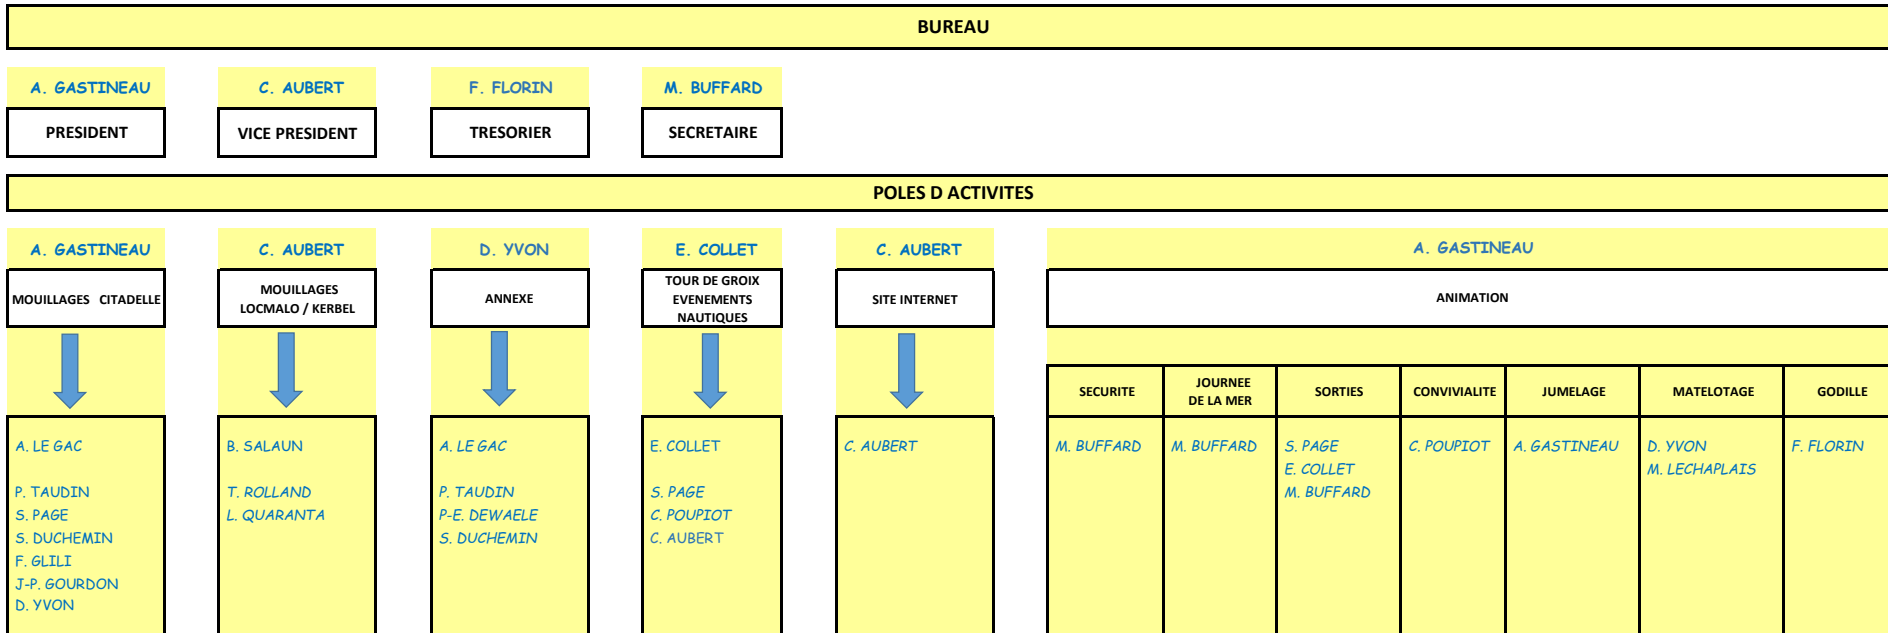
BUREAU

A. GASTINEAU
PRESIDENT

C. AUBERT
VICE PRESIDENT

F. FLORIN
TRESORIER

M. BUFFARD
SECRETAIRE

POLES D ACTIVITES

A. GASTINEAU
MOUILLAGES CITADELLE
A. LE GAC
P. TAUDIN
S. PAGE
S. DUCHEMIN
F. GLILI
J-P. GOURDON
D. YVON

C. AUBERT
MOUILLAGES LOCMALO / KERBEL
B. SALAUN
T. ROLLAND
L. QUARANTA

D. YVON
ANNEXE
A. LE GAC
P. TAUDIN
P-E. DEWAELE
S. DUCHEMIN

E. COLLET
TOUR DE GROIX EVENEMENTS NAUTIQUES
E. COLLET
S. PAGE
C. POUPIOT
C. AUBERT

C. AUBERT
SITE INTERNET
C. AUBERT

A. GASTINEAU
ANIMATION

| SECURITE | JOURNEE DE LA MER | SORTIES | CONVIVIALITE | JUMELAGE | MATELOTAGE | GODILLE |
|---|---|---|---|---|---|---|
| M. BUFFARD | M. BUFFARD | S. PAGE<br>E. COLLET<br>M. BUFFARD | C. POUPIOT | A. GASTINEAU | D. YVON<br>M. LECHAPLAIS | F. FLORIN |